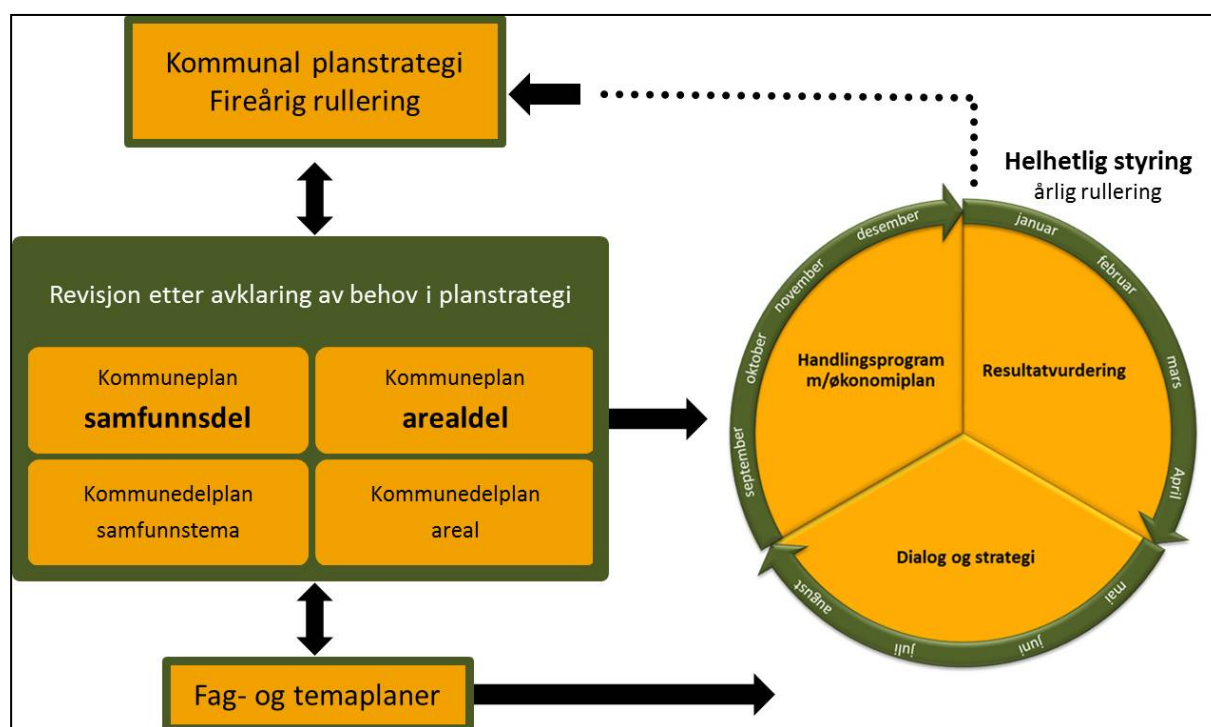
Kommunal planstrategi
Fireårig rullering

Helhetlig styring
årlig rullering

Revisjon etter avklaring av behov i planstrategi

Kommuneplan
samfunnsdel

Kommuneplan
arealdel

Kommunedelplan
samfunnstema

Kommunedelplan
areal

Fag- og temaplaner

januar
februar
mars
April
mai
juni
juli
august
september
oktober
november
desember

Handlingsprogram
m/økonomiplan

Resultatvurdering

Dialog og strategi